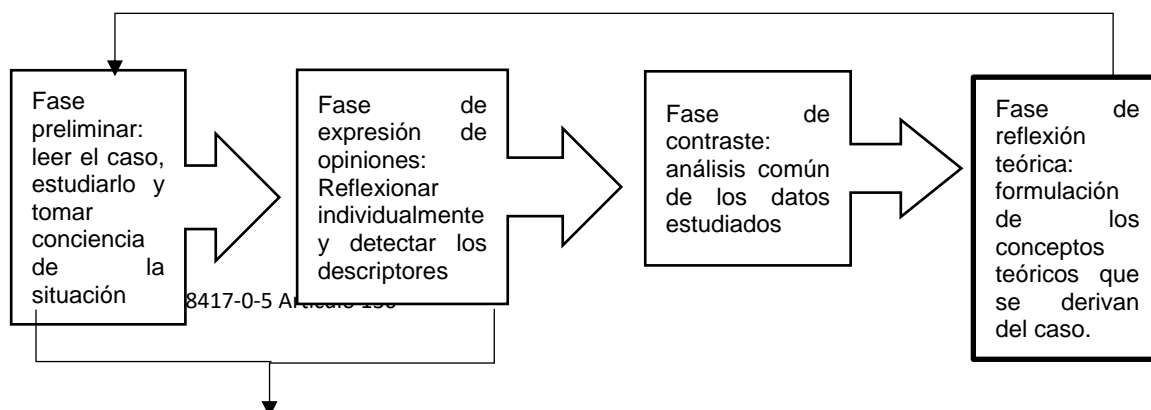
Fase preliminar: leer el caso, estudiarlo y tomar conciencia de la situación

Fase de expresión de opiniones: Reflexionar individualmente y detectar los descriptores

Fase de contraste: análisis común de los datos estudiados

Fase de reflexión teórica: formulación de los conceptos teóricos que se derivan del caso.

8417-0-5 Artículo 150